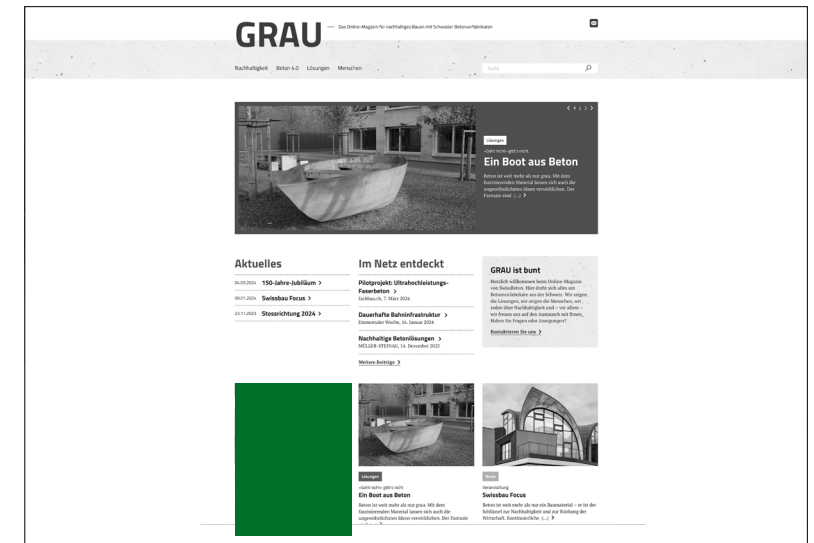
GRAU — Das Online-Magazin für nachhaltiges Bauen mit Schweizer Betonvorfabrikaten

Nachhaltigkeit Beton 4.0 Lösungen Menschen

Suche

< 1 2 3 >

Lösungen

«Geht nicht» gibt's nicht

Ein Boot aus Beton

Beton ist weit mehr als nur grau. Mit dem faszinierenden Material lassen sich auch die ungewöhnlichsten Ideen verwirklichen. Der Fantasie sind (...) >

Aktuelles

04.03.2024 150-Jahre-Jubiläum >

09.01.2024 Swissbau Focus >

23.11.2023 Stossrichtung 2024 >

Im Netz entdeckt

Pilotprojekt: Ultrahochleistungs-Faserbeton >
farbbau.ch, 7. März 2024

Dauerhafte Bahninfrastruktur >
Emmentaler Woche, 16. Januar 2024

Nachhaltige Betonlösungen >
MÜLLER-STEINAG, 14. Dezember 2023

Weitere Beiträge >

GRAU ist bunt

Herzlich willkommen beim Online-Magazin von SwissBeton. Hier dreht sich alles um Betonvorfabrikate aus der Schweiz. Wir zeigen die Lösungen, wir zeigen die Menschen, wir reden über Nachhaltigkeit und – vor allem – wir freuen uns auf den Austausch mit Ihnen. Haben Sie Fragen oder Anregungen?

Kontaktieren Sie uns >

Lösungen

«Geht nicht» gibt's nicht

Ein Boot aus Beton

Beton ist weit mehr als nur grau. Mit dem faszinierenden Material lassen sich auch die ungewöhnlichsten Ideen verwirklichen. Der Fantasie

Event

Veranstaltung

Swissbau Focus

Beton ist weit mehr als nur ein Baumaterial – er ist der Schlüssel zur Nachhaltigkeit und zur Stärkung der Wirtschaft. Kontinuierliche (...) >